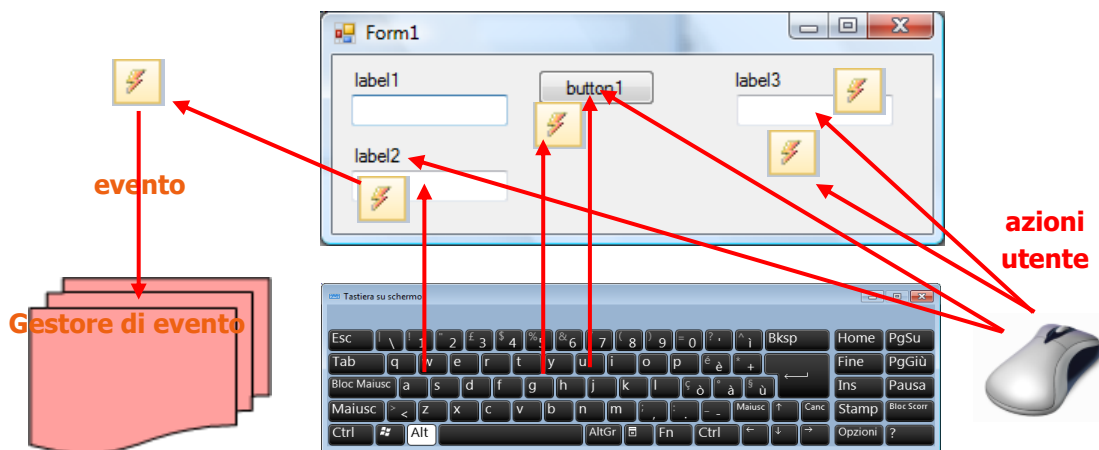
Form1

label1

button1

label3

label2

evento

azioni utente

Gestore di evento

Tastiera su schermo

Esc | \ ! 1 " 2 £ 3 $ 4 % 5 & 6 / 7 ( 8 ) 9 = 0 ? ' ^ ì Bksp Home PgSu

Tab q w e r t y u i o p é è * + Fine PgGiù

Bloc Maiusc a s d f g h j k l ç ò ° à § ù Ins Pausa

Maiusc > < z x c v b n m ; , : . _ - Maiusc ↑ Canc Stamp Bloc Scorr

Ctrl Alt AltGr Fn Ctrl ← ↓ → Opzioni ?